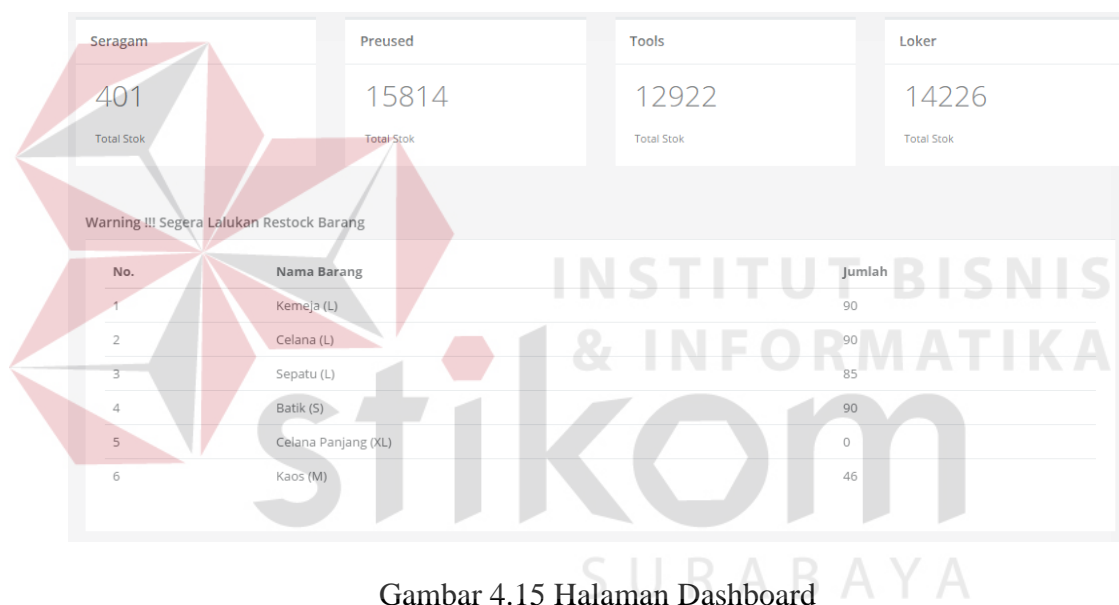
Seragam
401
Total Stok

Preused
15814
Total Stok

Tools
12922
Total Stok

Loker
14226
Total Stok

Warning !!! Segera Lalukan Restock Barang

| No. | Nama Barang | Jumlah |
|---|---|---|
| 1 | Kemeja (L) | 90 |
| 2 | Celana (L) | 90 |
| 3 | Sepatu (L) | 85 |
| 4 | Batik (S) | 90 |
| 5 | Celana Panjang (XL) | 0 |
| 6 | Kaos (M) | 46 |

INSTITUT BISNIS & INFORMATIKA
stikom
SURABAYA

Gambar 4.15 Halaman Dashboard